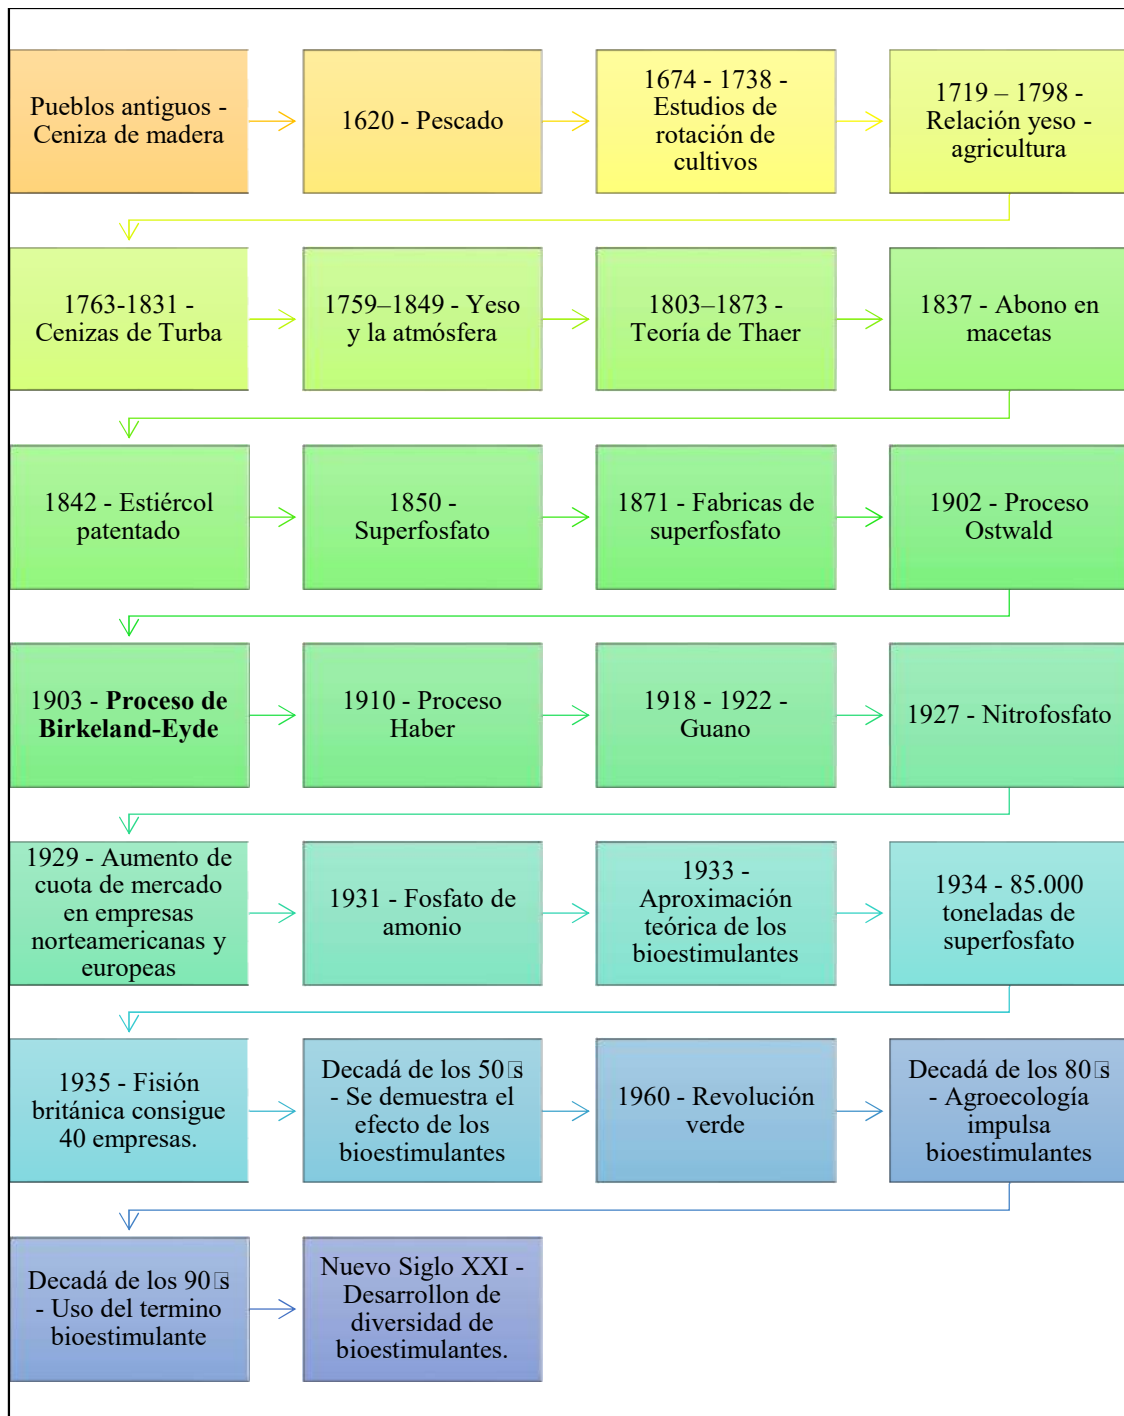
Pueblos antiguos - Ceniza de madera

1620 - Pescado

1674 - 1738 - Estudios de rotación de cultivos

1719 – 1798 - Relación yeso - agricultura

1763-1831 - Cenizas de Turba

1759–1849 - Yeso y la atmósfera

1803–1873 - Teoría de Thaer

1837 - Abono en macetas

1842 - Estiércol patentado

1850 - Superfosfato

1871 - Fabricas de superfosfato

1902 - Proceso Ostwald

1903 - **Proceso de Birkeland-Eyde**

1910 - Proceso Haber

1918 - 1922 - Guano

1927 - Nitrofosfato

1929 - Aumento de cuota de mercado en empresas norteamericanas y europeas

1931 - Fosfato de amonio

1933 - Aproximación teórica de los bioestimulantes

1934 - 85.000 toneladas de superfosfato

1935 - Fisión británica consigue 40 empresas.

Decadá de los 50s - Se demuestra el efecto de los bioestimulantes

1960 - Revolución verde

Decadá de los 80s - Agroecología impulsa bioestimulantes

Decadá de los 90s - Uso del termino bioestimulante

Nuevo Siglo XXI - Desarrollon de diversidad de bioestimulantes.